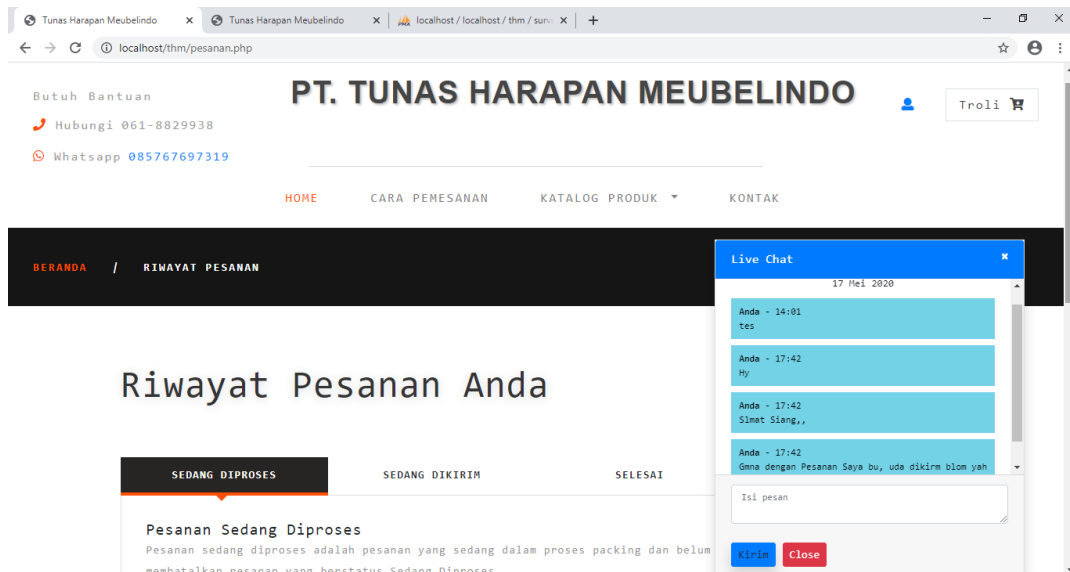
Tunas Harapan Meubelindo × | Tunas Harapan Meubelindo × | localhost / localhost / thm / surv × | +

localhost/thm/pesanan.php

Butuh Bantuan

Hubungi 061-8829938

Whatsapp 085767697319

PT. TUNAS HARAPAN MEUBELINDO

Troli

HOME CARA PEMESANAN KATALOG PRODUK KONTAK

BERANDA / RIWAYAT PESANAN

Riwayat Pesanan Anda

SEDANG DIPROSES SEDANG DIKIRIM SELESAI

Pesanan Sedang Diproses

Pesanan sedang diproses adalah pesanan yang sedang dalam proses packing dan belum membatalkan pesanan yang berstatus Sedang Diproses

Live Chat ×

17 Mei 2020

Anda - 14:01
tes

Anda - 17:42
Hy

Anda - 17:42
Slmat Siang,,

Anda - 17:42
Gmna dengan Pesanan Saya bu, uda dikirm blom yah

Isi pesan

Kirim Close